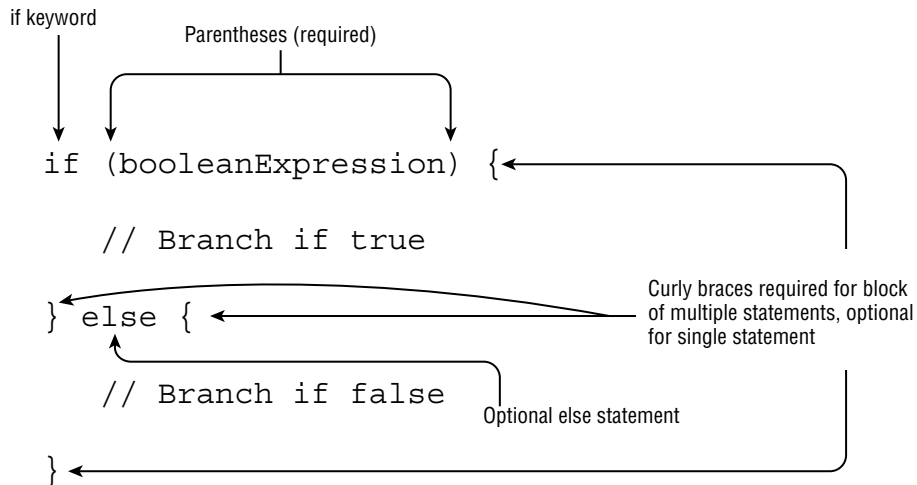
if keyword

Parentheses (required)

if (booleanExpression) {

// Branch if true

} else {

// Branch if false

}

Curly braces required for block of multiple statements, optional for single statement

Optional else statement